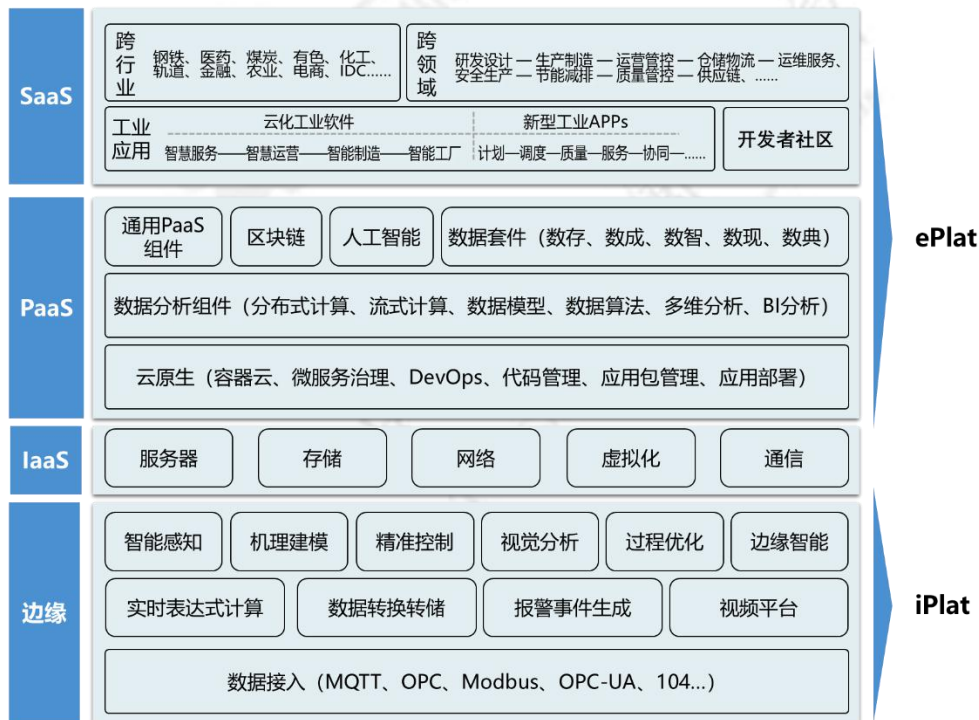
SaaS

跨行业 钢铁、医药、煤炭、有色、化工、轨道、金融、农业、电商、IDC……

跨领域 研发设计 — 生产制造 — 运营管控 — 仓储物流 — 运维服务、安全生产 — 节能减排 — 质量管控 — 供应链、……

工业应用

云化工业软件
智慧服务——智慧运营——智能制造——智能工厂

新型工业APPs
计划—调度—质量—服务—协同—……

开发者社区

PaaS

通用PaaS组件

区块链

人工智能

数据套件（数存、数成、数智、数现、数典）

数据分析组件（分布式计算、流式计算、数据模型、数据算法、多维分析、BI分析）

云原生（容器云、微服务治理、DevOps、代码管理、应用包管理、应用部署）

IaaS

服务器

存储

网络

虚拟化

通信

边缘

智能感知

机理建模

精准控制

视觉分析

过程优化

边缘智能

实时表达式计算

数据转换转储

报警事件生成

视频平台

数据接入（MQTT、OPC、Modbus、OPC-UA、104...）

ePlat

iPlat